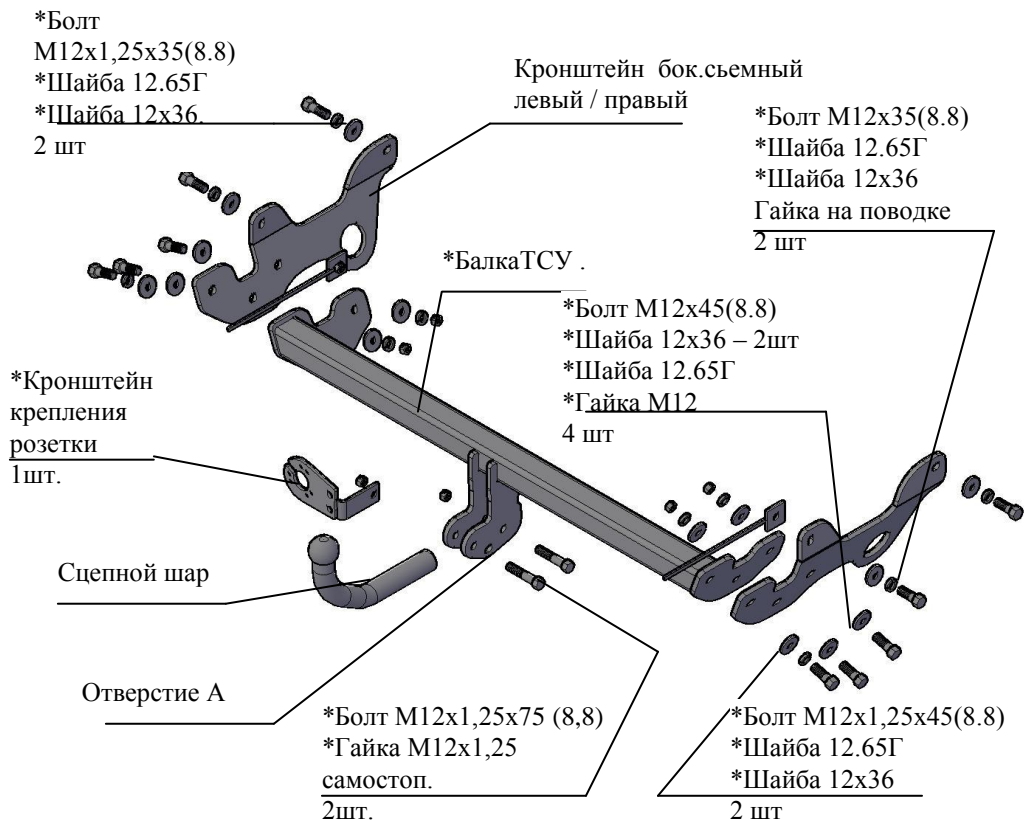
*Болт М12х1,25х35(8.8)
*Шайба 12.65Г
*Шайба 12х36.
2 шт

Кронштейн бок.сьемный левый / правый

*Болт М12х35(8.8)
*Шайба 12.65Г
*Шайба 12х36
Гайка на поводке
2 шт

*БалкаТСУ .

*Болт М12х45(8.8)
*Шайба 12х36 – 2шт
*Шайба 12.65Г
*Гайка М12
4 шт

*Кронштейн крепления розетки
1шт.

Сцепной шар

Отверстие А

*Болт М12х1,25х75 (8,8)
*Гайка М12х1,25 самостоп.
2шт.

*Болт М12х1,25х45(8.8)
*Шайба 12.65Г
*Шайба 12х36
2 шт